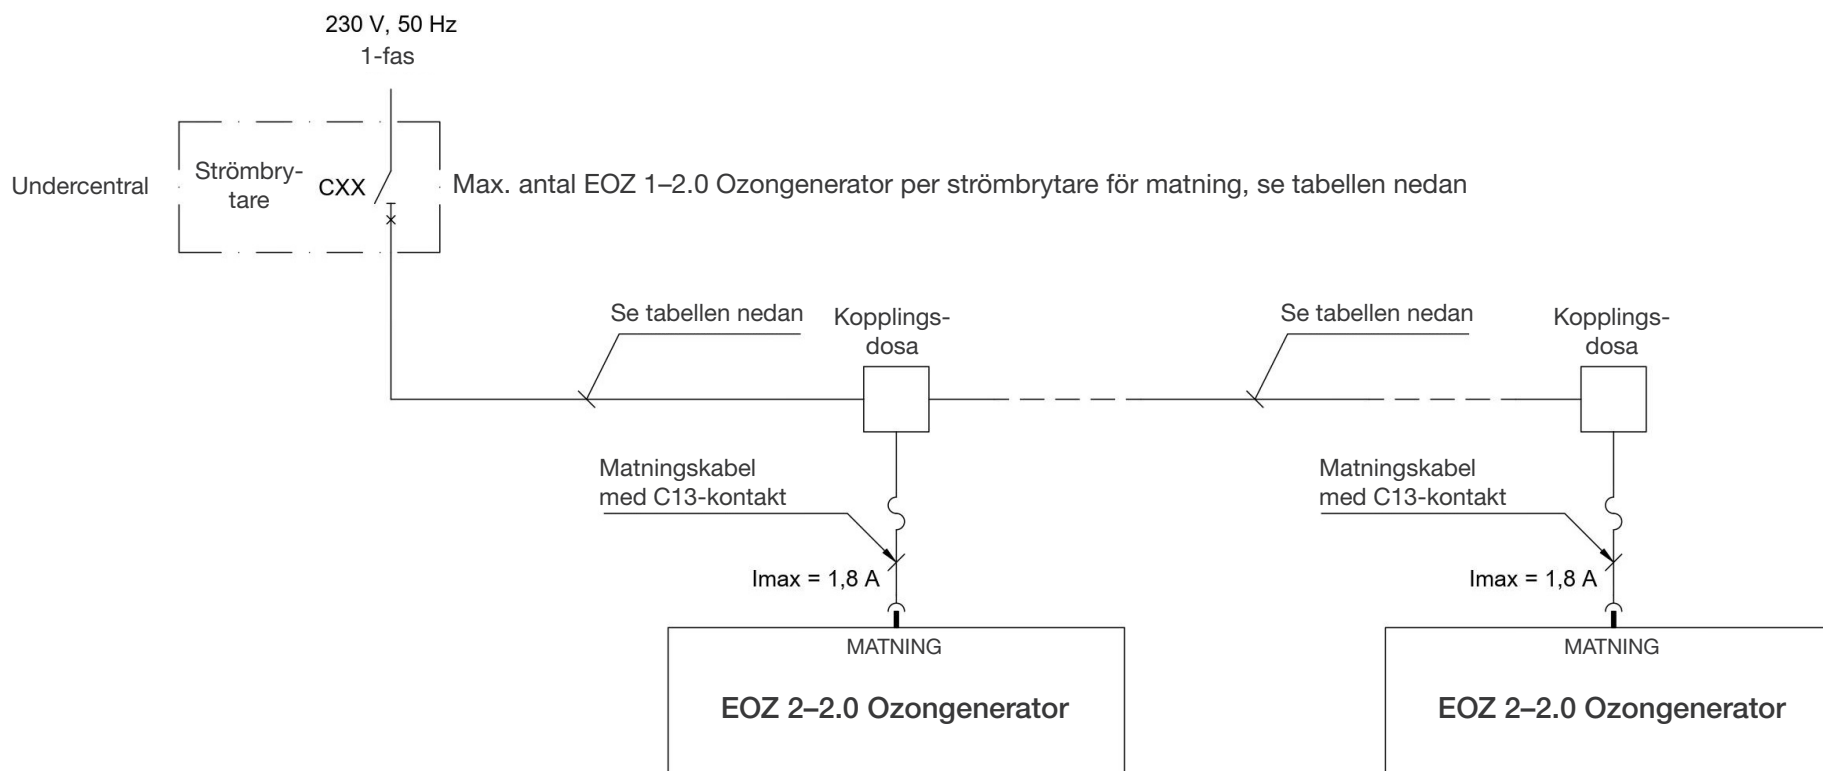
230 V, 50 Hz
1-fas

Undercentral

Strömbrytare

CXX

Max. antal EOZ 1–2.0 Ozongenerator per strömbrytare för matning, se tabellen nedan

Se tabellen nedan

Kopplingsdosa

Se tabellen nedan

Kopplingsdosa

Matningskabel med C13-kontakt

Imax = 1,8 A

MATNING

EOZ 2–2.0 Ozongenerator

Matningskabel med C13-kontakt

Imax = 1,8 A

MATNING

EOZ 2–2.0 Ozongenerator